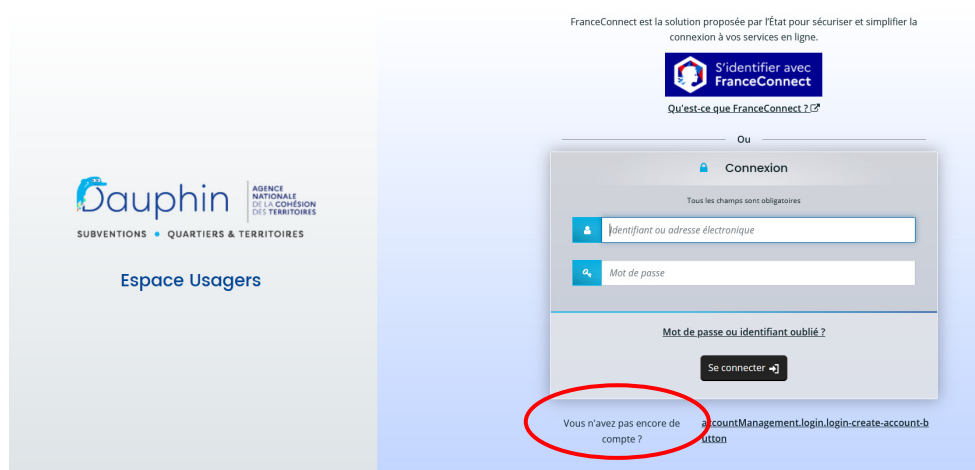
Dauphin
AGENCE NATIONALE DE LA COHÉSION DES TERRITOIRES
SUBVENTIONS • QUARTIERS & TERRITOIRES

Espace Usagers

FranceConnect est la solution proposée par l'État pour sécuriser et simplifier la connexion à vos services en ligne.

S'identifier avec FranceConnect

Qu'est-ce que FranceConnect ?

Ou

Connexion

Tous les champs sont obligatoires

Identifiant ou adresse électronique

Mot de passe

Mot de passe ou identifiant oublié ?

Se connecter

Vous n'avez pas encore de compte ?

accountManagement.login.login-create-account-button